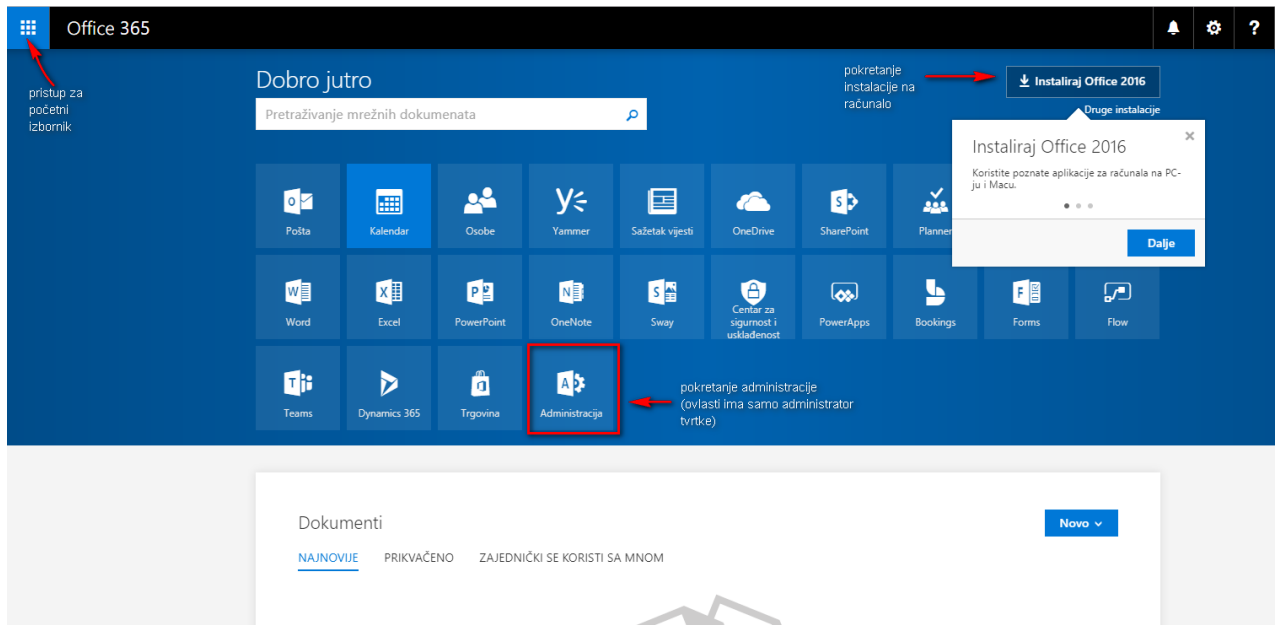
Office 365

?

pristup za početni izbornik

Dobro jutro

Pretraživanje mrežnih dokumenata

pokretanje instalacije na računalo

Instaliraj Office 2016

Druge instalacije

Instaliraj Office 2016

Koristite poznate aplikacije za računala na PC-ju i Macu.

Dalje

Pošta

Kalendar

Osobe

Yammer

Sažetak vijesti

OneDrive

SharePoint

Planner

Word

Excel

PowerPoint

OneNote

Sway

Centar za sigurnost i usklađenost

PowerApps

Bookings

Forms

Flow

Teams

Dynamics 365

Trgovina

Administracija

pokretanje administracije (ovlasti ima samo administrator tvrtke)

Dokumenti

Novo

NAJNOVIJE PRIKVAČENO ZAJEDNIČKI SE KORISTI SA MNOM